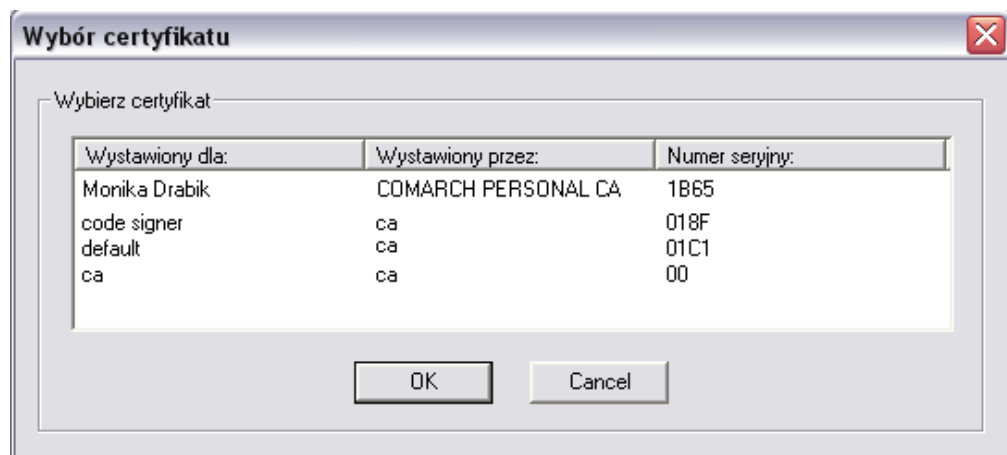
Wybór certyfikatu

Wybierz certyfikat

| Wystawiony dla: | Wystawiony przez: | Numer seryjny: |
|---|---|---|
| Monika Drabik | COMARCH PERSONAL CA | 1B65 |
| code signer | ca | 018F |
| default | ca | 01C1 |
| ca | ca | 00 |

OK

Cancel